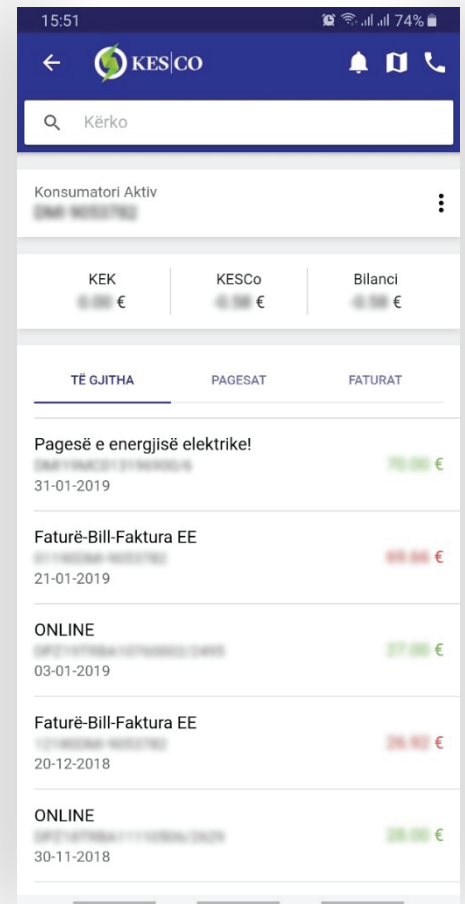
15:51 74%

KES|CO

Kërko

Konsumatori Aktiv
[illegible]

KEK
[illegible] €

KESCo
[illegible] €

Bilanci
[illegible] €

TË GJITHA

PAGESAT

FATURAT

Pagesë e energjisë elektrike!
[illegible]
31-01-2019
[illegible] €

Faturë-Bill-Faktura EE
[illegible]
21-01-2019
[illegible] €

ONLINE
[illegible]
03-01-2019
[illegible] €

Faturë-Bill-Faktura EE
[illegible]
20-12-2018
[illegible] €

ONLINE
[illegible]
30-11-2018
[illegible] €